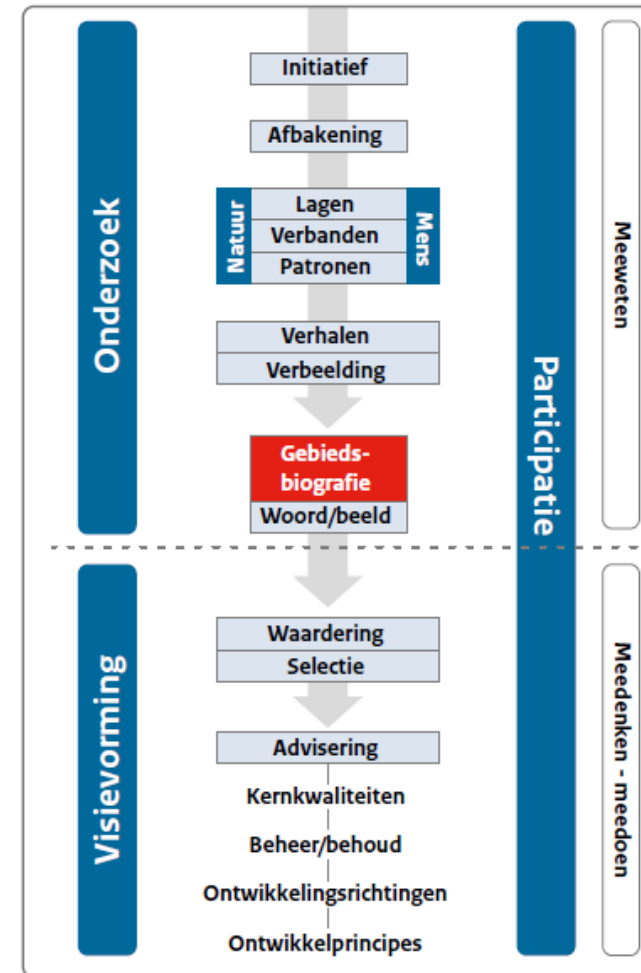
Onderzoek

Initiatief

Afbakening

Natuur

Lagen

Verbanden

Patronen

Mens

Verhalen

Verbeelding

Gebiedsbiografie

Woord/beeld

Participatie

Meeweten

Visievorming

Waardering

Selectie

Advisering

Kernkwaliteiten

Beheer/behoud

Ontwikkelingsrichtingen

Ontwikkelprincipes

Meedenken - meedoen